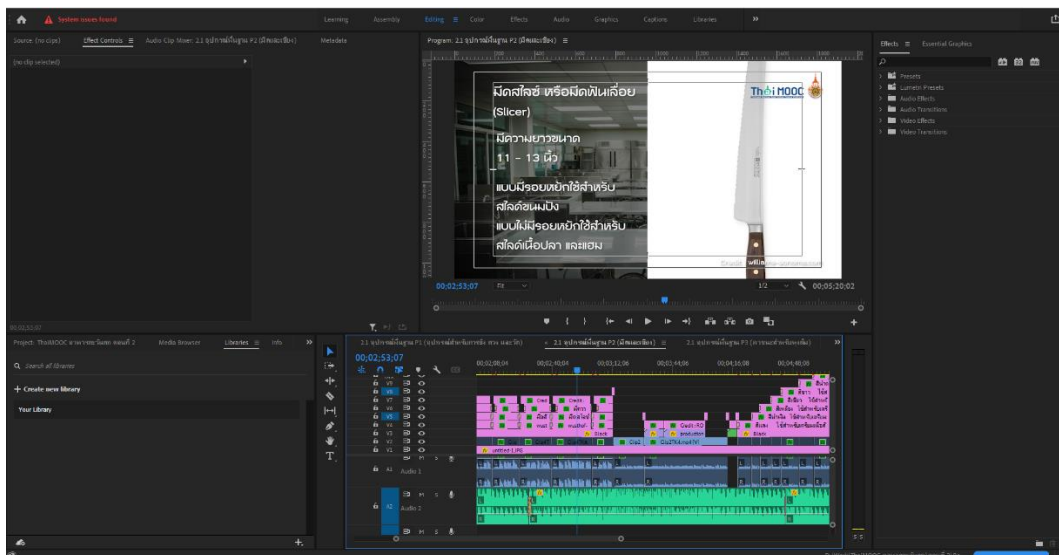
System issues found

Learning Assembly Editing Color Effects Audio Graphics Captions Libraries »

Source: (no clips) Effect Controls ≡ Audio Clip Mixer: 2.1 อุปกรณ์พื้นฐาน P2 (มีดและเขียง) Metadata

(no clip selected)

Program: 2.1 อุปกรณ์พื้นฐาน P2 (มีดและเขียง) ≡

มีดสไลซ์ หรือมีดฟันเลื่อย
(Slicer)
มีความยาวขนาด
11 - 13 นิ้ว
แบบมีรอยหยักใช้สำหรับ
สไลด์ขนมปัง
แบบไม่มีรอยหยักใช้สำหรับ
สไลด์เนื้อปลา และแฮม

Thai MOOC

00;02;53;07 Fit 1/2 00;05;20;02

Effects ≡ Essential Graphics
Presets
Lumetri Presets
Audio Effects
Audio Transitions
Video Effects
Video Transitions

00;02;53;07

Project: ThaiMOOC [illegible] Media Browser Libraries ≡ Info »

Search all libraries
+ Create new library
Your Library

2.1 อุปกรณ์พื้นฐาน P1 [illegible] 2.1 อุปกรณ์พื้นฐาน P2 (มีดและเขียง) ≡ 2.1 อุปกรณ์พื้นฐาน P3 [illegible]

00;02;53;07

00;02;08;04 00;02;40;04 00;03;12;06 00;03;44;06 00;04;16;08 00;04;48;08

V9 V8 V7 V6 V5 V4 V3 V2 V1
A1 Audio 1
A2 Audio 2

untitled-1.PR